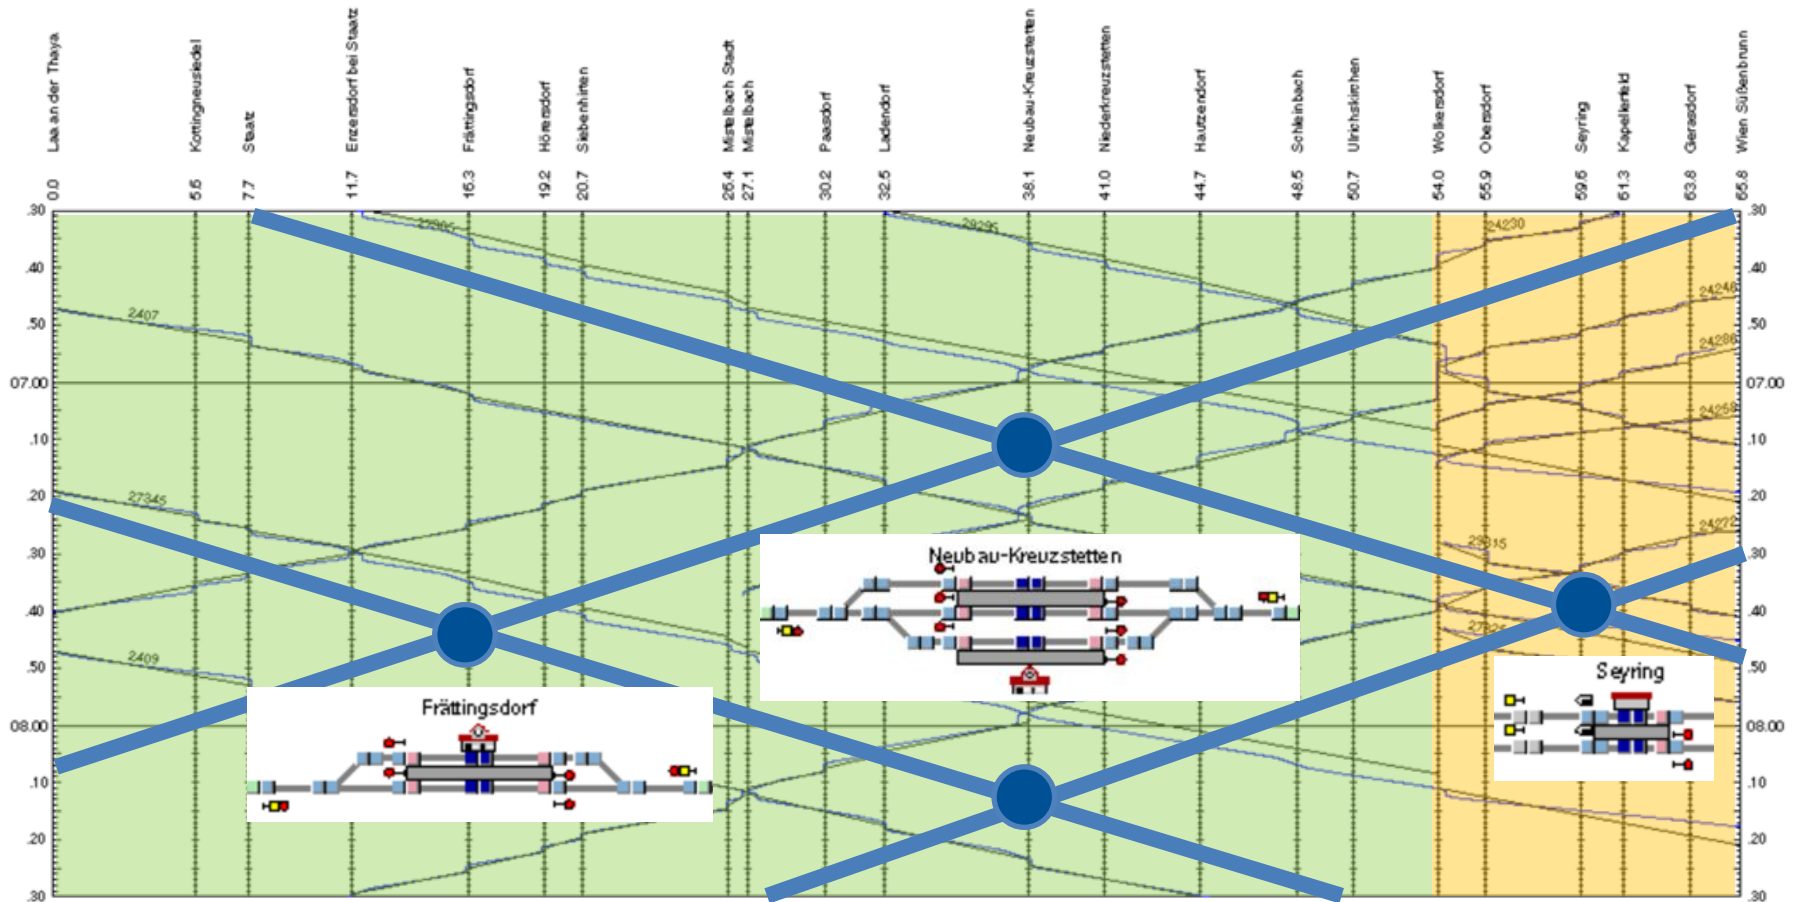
Laa an der Thaya 0.0
Kottingneusiedl 5.6
Staatz 7.7
Enzersdorf bei Staatz 11.7
Frättingsdorf 16.3
Hörersdorf 19.2
Siebenhirten 20.7
Mistelbach Stadt 26.4
Mistelbach 27.1
Paasdorf 30.2
Ladendorf 32.5
Neubau-Kreuzstetten 38.1
Niederkreuzstetten 41.0
Hautzendorf 44.7
Schleinbach 48.5
Ulrichskirchen 50.7
Wolkersdorf 54.0
Obersdorf 55.9
Seyring 59.6
Kapellerfeld 61.3
Gerasdorf 63.8
Wien Süßenbrunn 65.8

.30
.40
.50
07.00
.10
.20
.30
.40
.50
08.00
.10
.20
.30

2407
27345
2409
29295
24230
24246
24286
24258
24222
23315

Neubau-Kreuzstetten
Frättingsdorf
Seyring